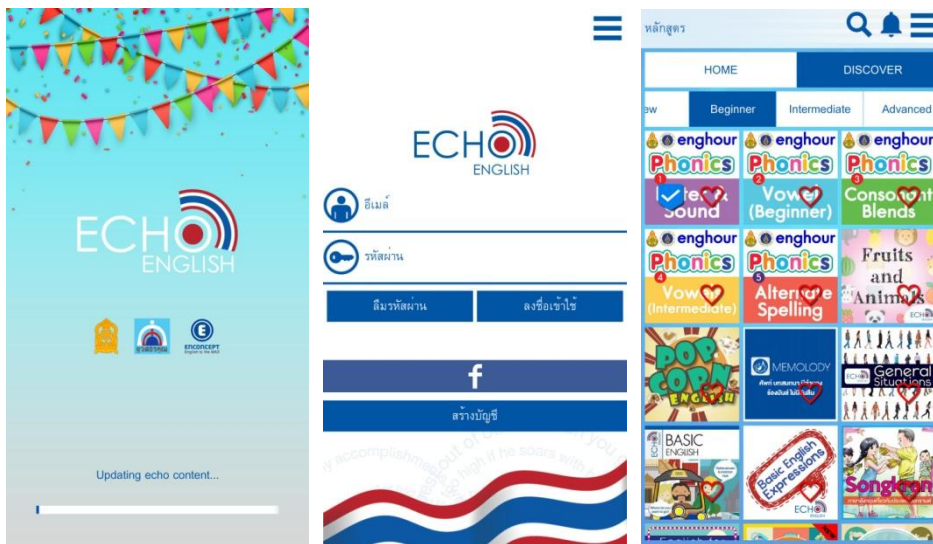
ECHO
ENGLISH

ENCONCEPT
English to the MAX

Updating echo content...

ECHO
ENGLISH

อีเมล์

รหัสผ่าน

ลืมรหัสผ่าน

ลงชื่อเข้าใช้

f

สร้างบัญชี

หลักสูตร

HOME

DISCOVER

ew

Beginner

Intermediate

Advanced

enghour
Phonics
1
Letter Sound

enghour
Phonics
2
Vowel (Beginner)

enghour
Phonics
3
Consonant Blends

enghour
Phonics
4
Vowel (Intermediate)

enghour
Phonics
5
Alternate Spelling

Fruits and Animals

POP CORN ENGLISH

MEMOLODY

General Situations

BASIC ENGLISH

Basic English Expressions

Songkran